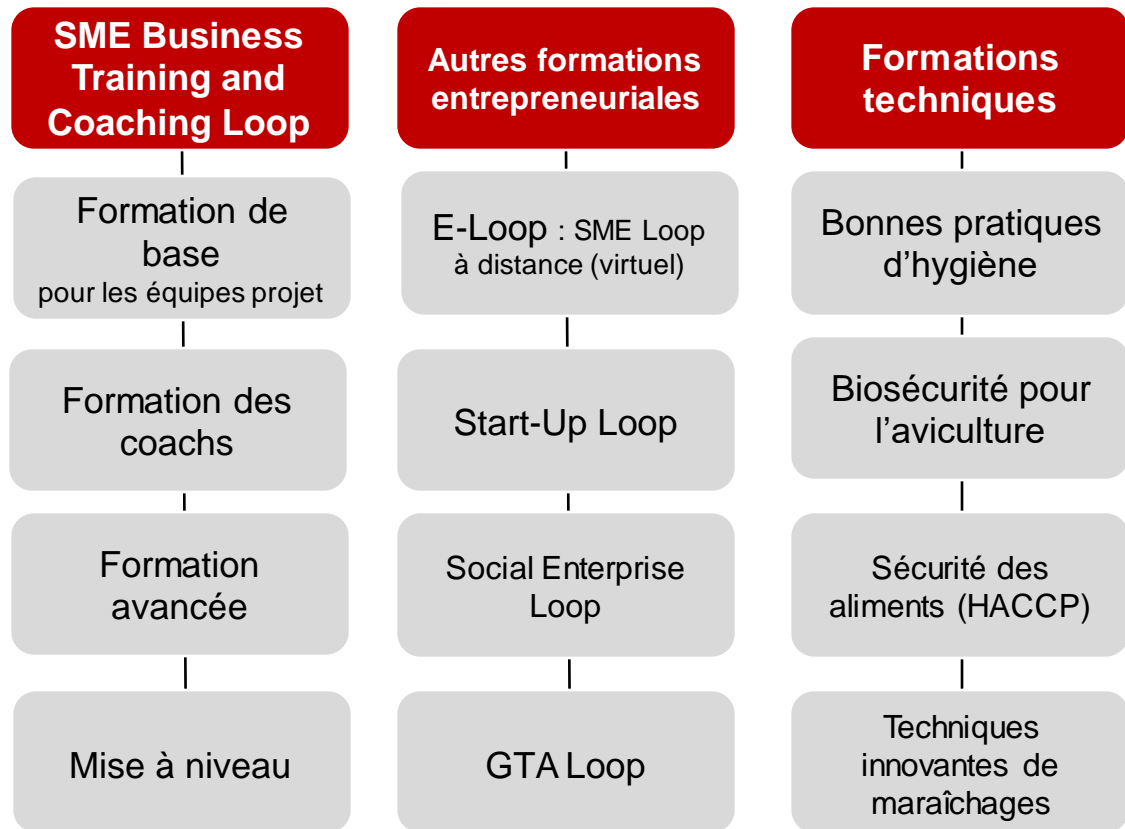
SME Business Training and Coaching Loop

Formation de base
pour les équipes projet

Formation des coachs

Formation avancée

Mise à niveau

Autres formations entrepreneuriales

E-Loop : SME Loop à distance (virtuel)

Start-Up Loop

Social Enterprise Loop

GTA Loop

Formations techniques

Bonnes pratiques d'hygiène

Biosécurité pour l'aviculture

Sécurité des aliments (HACCP)

Techniques innovantes de maraîchages